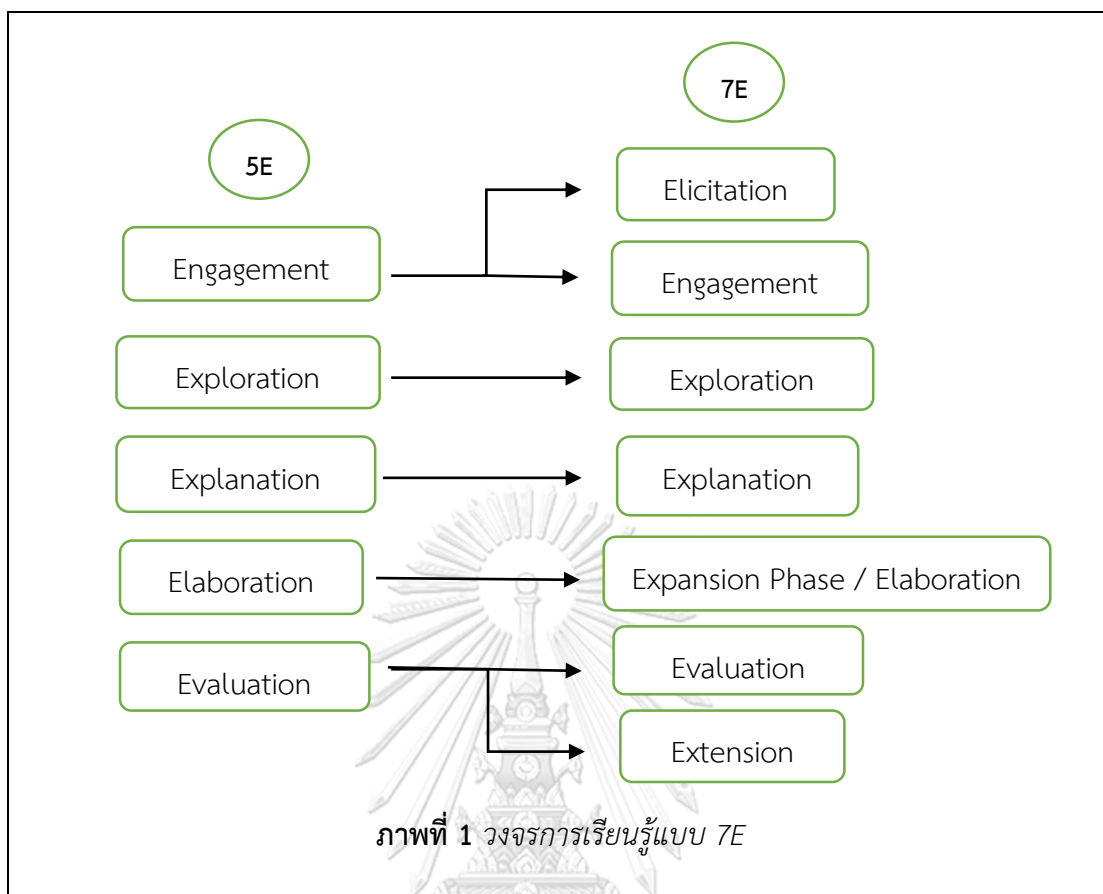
7E

5E

Elicitation

Engagement

Engagement

Exploration

Exploration

Explanation

Explanation

Elaboration

Expansion Phase / Elaboration

Evaluation

Evaluation

Extension

**ภาพที่ 1** *วงจรการเรียนรู้แบบ 7E*